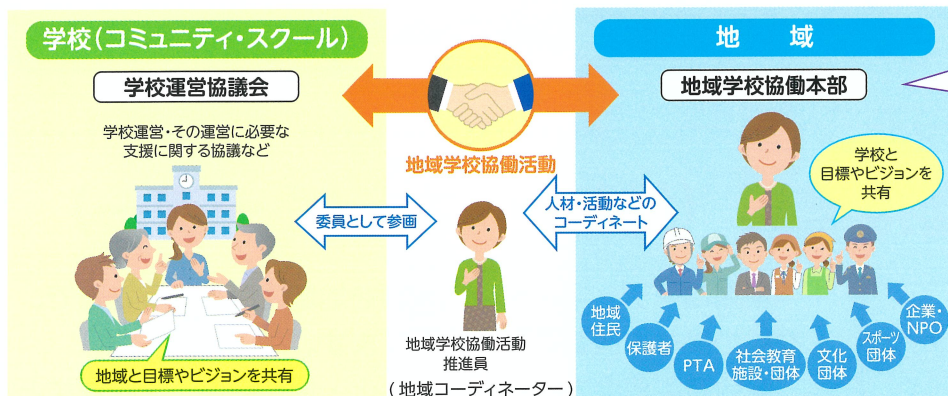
学校（コミュニティ・スクール）

学校運営協議会

学校運営・その運営に必要な支援に関する協議など

地域と目標やビジョンを共有

地域学校協働活動

委員として参画

人材・活動などのコーディネート

地域学校協働活動推進員

（地域コーディネーター）

地　域

地域学校協働本部

学校と目標やビジョンを共有

地域住民

保護者

PTA

社会教育施設・団体

文化団体

スポーツ団体

企業・NPO